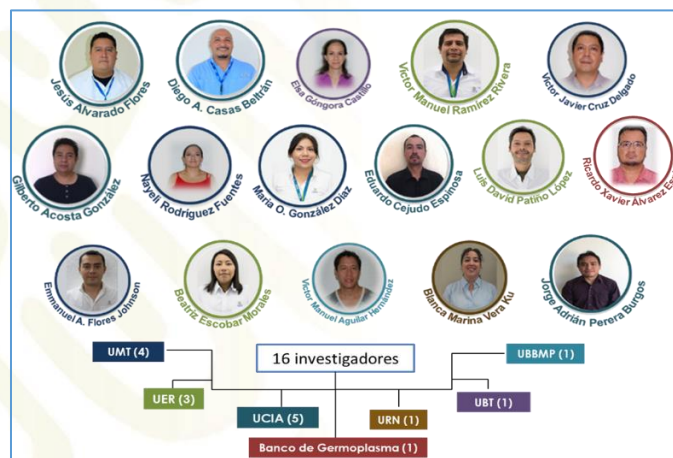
Jesús Alvarado Flores
Diego A. Casas Beltrán
Elsa Góngora Castillo
Víctor Manuel Ramírez Rivera
Víctor Javier Cruz Delgado
Gilberto Acosta González
Nayeli Rodríguez Fuentes
María O. González Díaz
Eduardo Cejudo Espinosa
Luis David Patiño López
Ricardo Xavier Álvarez Es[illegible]
Emmanuel A. Flores Johnson
Beatriz Escobar Morales
Víctor Manuel Aguilar Hernández
Blanca Marina Vera Ku
Jorge Adrián Perera Burgos

16 investigadores

UMT (4)
UER (3)
UCIA (5)
URN (1)
UBT (1)
UBBMP (1)
Banco de Germoplasma (1)